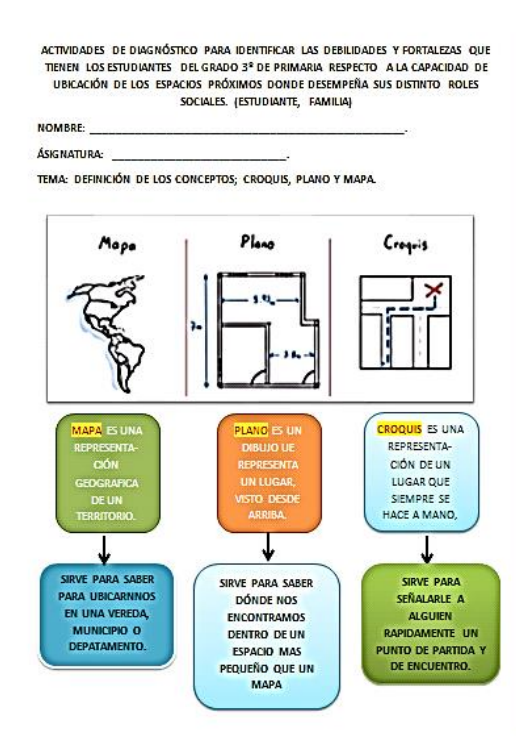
ACTIVIDADES DE DIAGNÓSTICO PARA IDENTIFICAR LAS DEBILIDADES Y FORTALEZAS QUE TIENEN LOS ESTUDIANTES DEL GRADO 3° DE PRIMARIA RESPECTO A LA CAPACIDAD DE UBICACIÓN DE LOS ESPACIOS PRÓXIMOS DONDE DESEMPEÑA SUS DISTINTO ROLES SOCIALES. (ESTUDIANTE, FAMILIA)

NOMBRE: ______________________________________________.

ÁSIGNATURA: ___________________________.

TEMA: DEFINICIÓN DE LOS CONCEPTOS; CROQUIS, PLANO Y MAPA.

Mapa

Plano

5.9 m

7m

3.8m

Croquis

MAPA ES UNA REPRESENTACIÓN GEOGRAFICA DE UN TERRITORIO.

PLANO ES UN DIBUJO UE REPRESENTA UN LUGAR, VISTO DESDE ARRIBA.

CROQUIS ES UNA REPRESENTACIÓN DE UN LUGAR QUE SIEMPRE SE HACE A MANO,

SIRVE PARA SABER PARA UBICARNNOS EN UNA VEREDA, MUNICIPIO O DEPATAMENTO.

SIRVE PARA SABER DÓNDE NOS ENCONTRAMOS DENTRO DE UN ESPACIO MAS PEQUEÑO QUE UN MAPA

SIRVE PARA SEÑALARLE A ALGUIEN RAPIDAMENTE UN PUNTO DE PARTIDA Y DE ENCUENTRO.